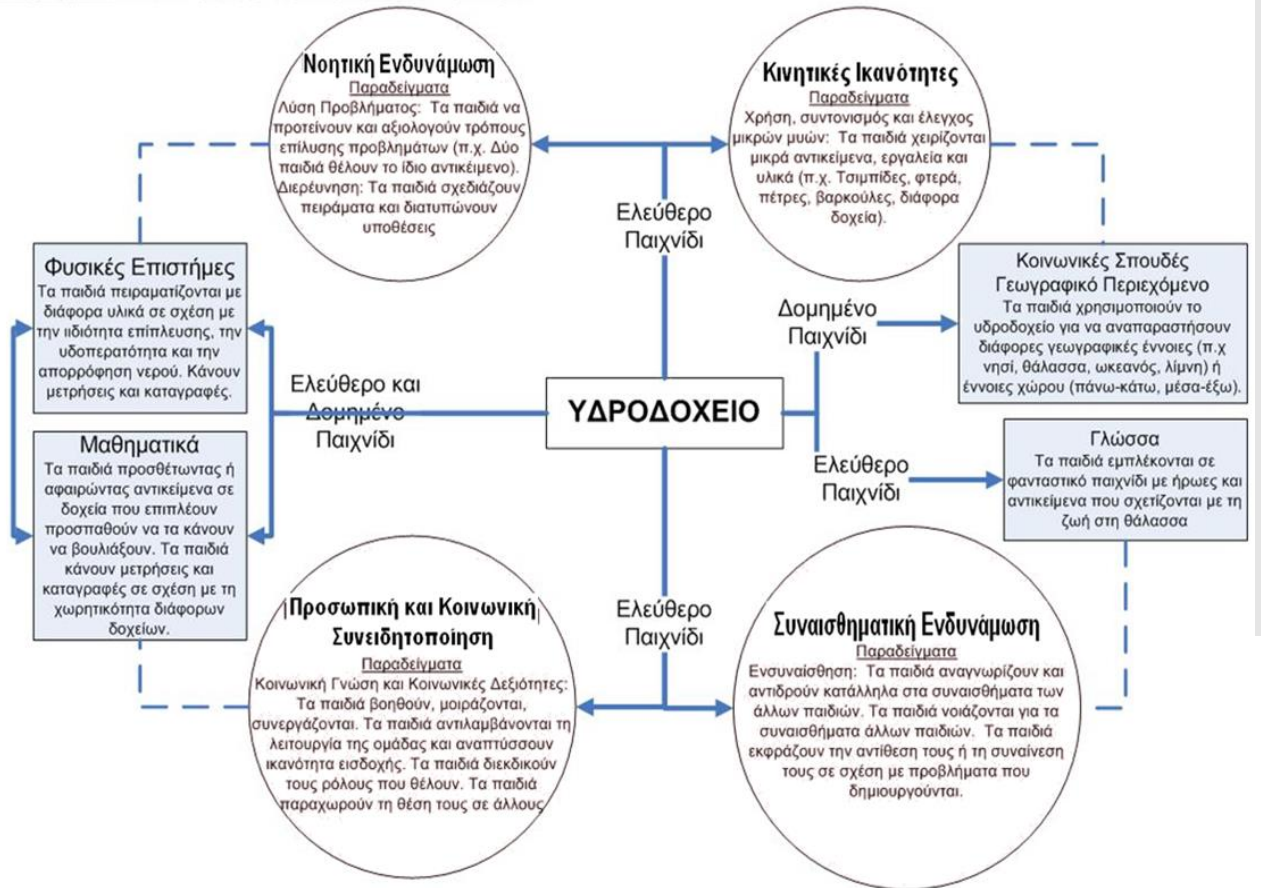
Νοητική Ενδυνάμωση
Παραδείγματα
Λύση Προβλήματος: Τα παιδιά να προτείνουν και αξιολογούν τρόπους επίλυσης προβλημάτων (π.χ. Δύο παιδιά θέλουν το ίδιο αντικείμενο).
Διερεύνηση: Τα παιδιά σχεδιάζουν πειράματα και διατυπώνουν υποθέσεις

Κινητικές Ικανότητες
Παραδείγματα
Χρήση, συντονισμός και έλεγχος μικρών μυών: Τα παιδιά χειρίζονται μικρά αντικείμενα, εργαλεία και υλικά (π.χ. Τσιμπίδες, φτερά, πέτρες, βαρκούλες, διάφορα δοχεία).

Ελεύθερο Παιχνίδι

Φυσικές Επιστήμες
Τα παιδιά πειραματίζονται με διάφορα υλικά σε σχέση με την ιδιότητα επίπλευσης, την υδοπερατότητα και την απορρόφηση νερού. Κάνουν μετρήσεις και καταγραφές.

Κοινωνικές Σπουδές
Γεωγραφικό Περιεχόμενο
Τα παιδιά χρησιμοποιούν το υδροδοχείο για να αναπαραστήσουν διάφορες γεωγραφικές έννοιες (π.χ νησί, θάλασσα, ωκεανός, λίμνη) ή έννοιες χώρου (πάνω-κάτω, μέσα-έξω).

Δομημένο Παιχνίδι

Ελεύθερο και Δομημένο Παιχνίδι

ΥΔΡΟΔΟΧΕΙΟ

Μαθηματικά
Τα παιδιά προσθέτωντας ή αφαιρώντας αντικείμενα σε δοχεία που επιπλέουν προσπαθούν να τα κάνουν να βουλιάξουν. Τα παιδιά κάνουν μετρήσεις και καταγραφές σε σχέση με τη χωρητικότητα διάφορων δοχείων.

Γλώσσα
Τα παιδιά εμπλέκονται σε φανταστικό παιχνίδι με ήρωες και αντικείμενα που σχετίζονται με τη ζωή στη θάλασσα

Ελεύθερο Παιχνίδι

Ελεύθερο Παιχνίδι

Προσωπική και Κοινωνική Συνειδητοποίηση
Παραδείγματα
Κοινωνική Γνώση και Κοινωνικές Δεξιότητες: Τα παιδιά βοηθούν, μοιράζονται, συνεργάζονται. Τα παιδιά αντιλαμβάνονται τη λειτουργία της ομάδας και αναπτύσσουν ικανότητα εισδοχής. Τα παιδιά διεκδικούν τους ρόλους που θέλουν. Τα παιδιά παραχωρούν τη θέση τους σε άλλους

Συναισθηματική Ενδυνάμωση
Παραδείγματα
Ενσυναίσθηση: Τα παιδιά αναγνωρίζουν και αντιδρούν κατάλληλα στα συναισθήματα των άλλων παιδιών. Τα παιδιά νοιάζονται για τα συναισθήματα άλλων παιδιών. Τα παιδιά εκφράζουν την αντίθεση τους ή τη συναίνεση τους σε σχέση με προβλήματα που δημιουργούνται.